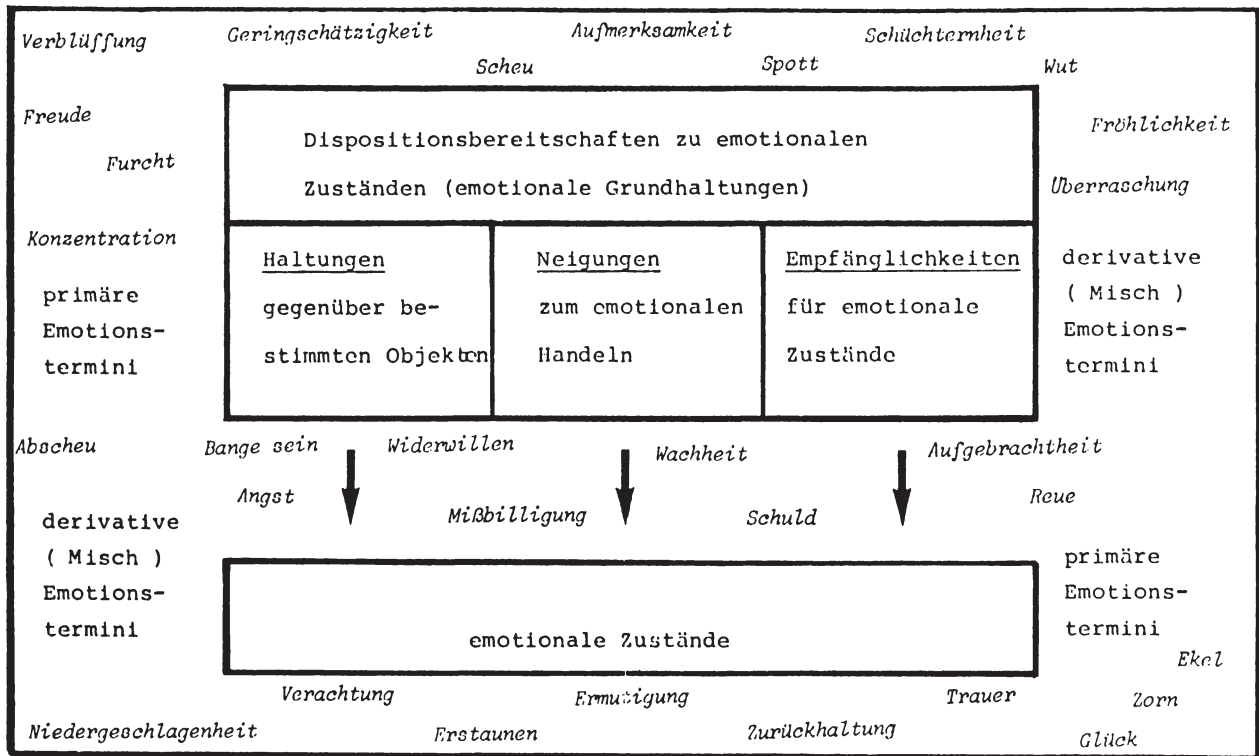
Verblüffung Geringschätzigkeit Aufmerksamkeit Schüchternheit

Scheu Spott Wut

Freude

Dispositionsbereitschaften zu emotionalen Zuständen (emotionale Grundhaltungen)

Fröhlichkeit

Furcht

Überraschung

Konzentration

primäre Emotionstermini

| Haltungen gegenüber bestimmten Objekten | Neigungen zum emotionalen Handeln | Empfänglichkeiten für emotionale Zustände |
|---|---|---|

derivative ( Misch ) Emotionstermini

Abscheu Bange sein Widerwillen Wachheit Aufgebrachtheit

Angst Mißbilligung Schuld Reue

derivative ( Misch ) Emotionstermini

emotionale Zustände

primäre Emotionstermini

Ekel

Verachtung Ermutigung Trauer Zorn

Niedergeschlagenheit Erstaunen Zurückhaltung Glück